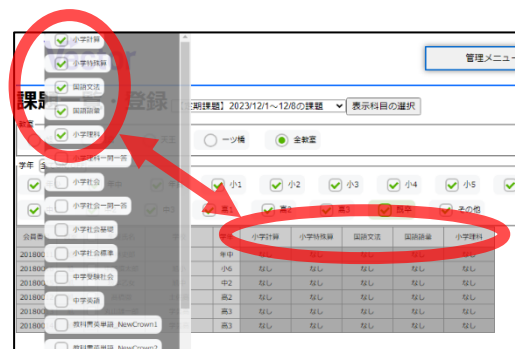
小学計算
小学特殊算
国語文法
国語語彙
小学理科
小学社会一問一答
小学社会
小学社会一問一答
小学社会基礎
小学社会標準
中学受験社会
中学英語
教科書英単語_NewCrown1
教科書英単語_NewCrown2

管理メニュー

課題 登録
[定期課題] 2023/12/1～12/8の課題
表示科目の選択
一ツ橋
全教室
学年
小1
小2
小3
小4
小5
高1
高2
高3
既卒
その他

| 会員番 | | 小学計算 | 小学特殊算 | 国語文法 | 国語語彙 | 小学理科 |
|---|---|---|---|---|---|---|
| 201800 | 年中 | なし | なし | なし | なし | なし |
| 201800 | 小6 | なし | なし | なし | なし | なし |
| 201800 | 中2 | なし | なし | なし | なし | なし |
| 201800 | 高2 | なし | なし | なし | なし | なし |
| 201800 | 高3 | なし | なし | なし | なし | なし |
| 201800 | 高3 | なし | なし | なし | なし | なし |
| 201800 | 高3 | なし | なし | なし | なし | なし |